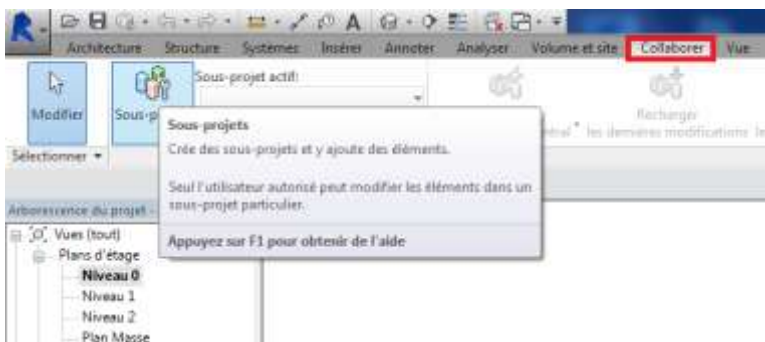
Architecture Structure Systèmes Insérer Annoter Analyser Volume et site Collaborer Vue

Modifier Sous-p Sous-projet actif:

Sélectionner ▾

Recharger
éral ▾ les dernières modifications

Sous-projets

Crée des sous-projets et y ajoute des éléments.

Seul l'utilisateur autorisé peut modifier les éléments dans un sous-projet particulier.

Appuyez sur F1 pour obtenir de l'aide

Arborescence du projet -

Vues (tout)
Plans d'étage
Niveau 0
Niveau 1
Niveau 2
Plan Masse